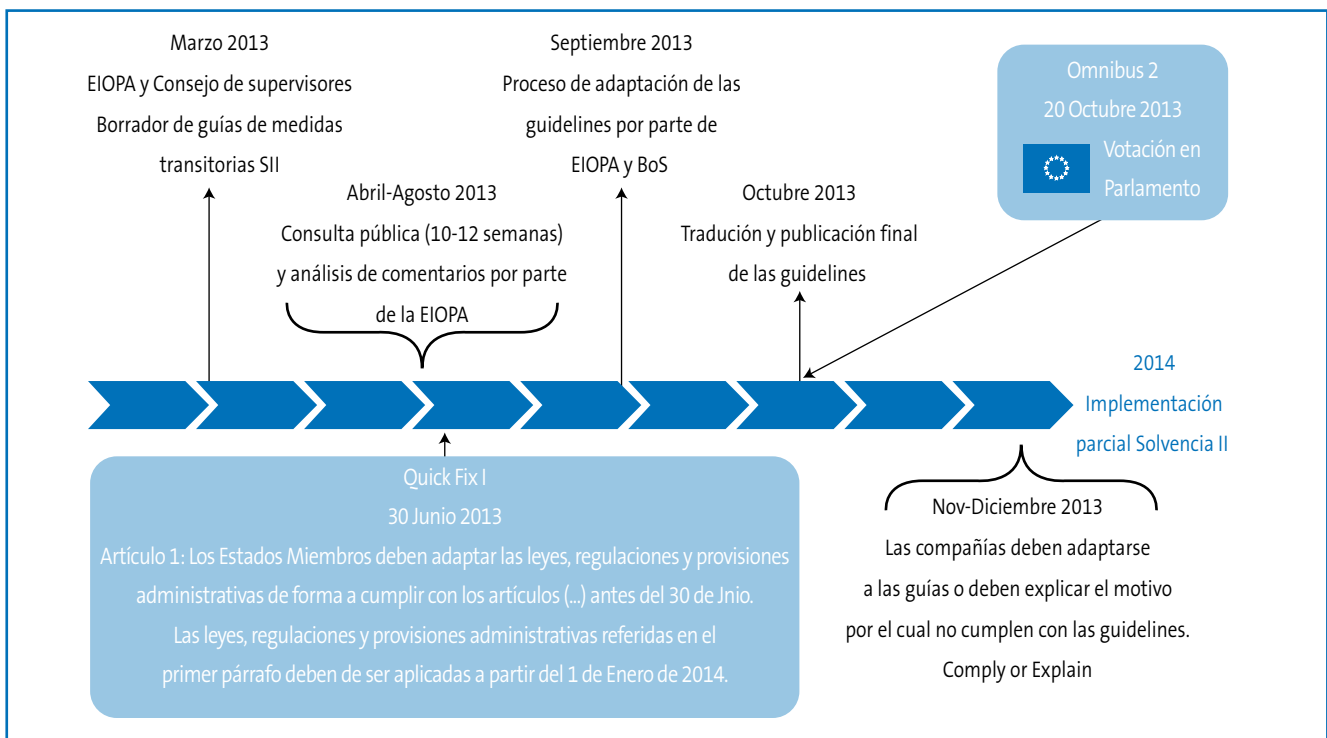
Marzo 2013
EIOPA y Consejo de supervisores
Borrador de guías de medidas transitorias SII

Abril-Agosto 2013
Consulta pública (10-12 semanas) y análisis de comentarios por parte de la EIOPA

Septiembre 2013
Proceso de adaptación de las guidelines por parte de EIOPA y BoS

Octubre 2013
Tradución y publicación final de las guidelines

Omnibus 2
20 Octubre 2013
Votación en Parlamento

2014
Implementación parcial Solvencia II

Quick Fix I
30 Junio 2013
Artículo 1: Los Estados Miembros deben adaptar las leyes, regulaciones y provisiones administrativas de forma a cumplir con los artículos (...) antes del 30 de Jnio.
Las leyes, regulaciones y provisiones administrativas referidas en el primer párrafo deben de ser aplicadas a partir del 1 de Enero de 2014.

Nov-Diciembre 2013
Las compañías deben adaptarse a las guías o deben explicar el motivo por el cual no cumplen con las guidelines.
Comply or Explain